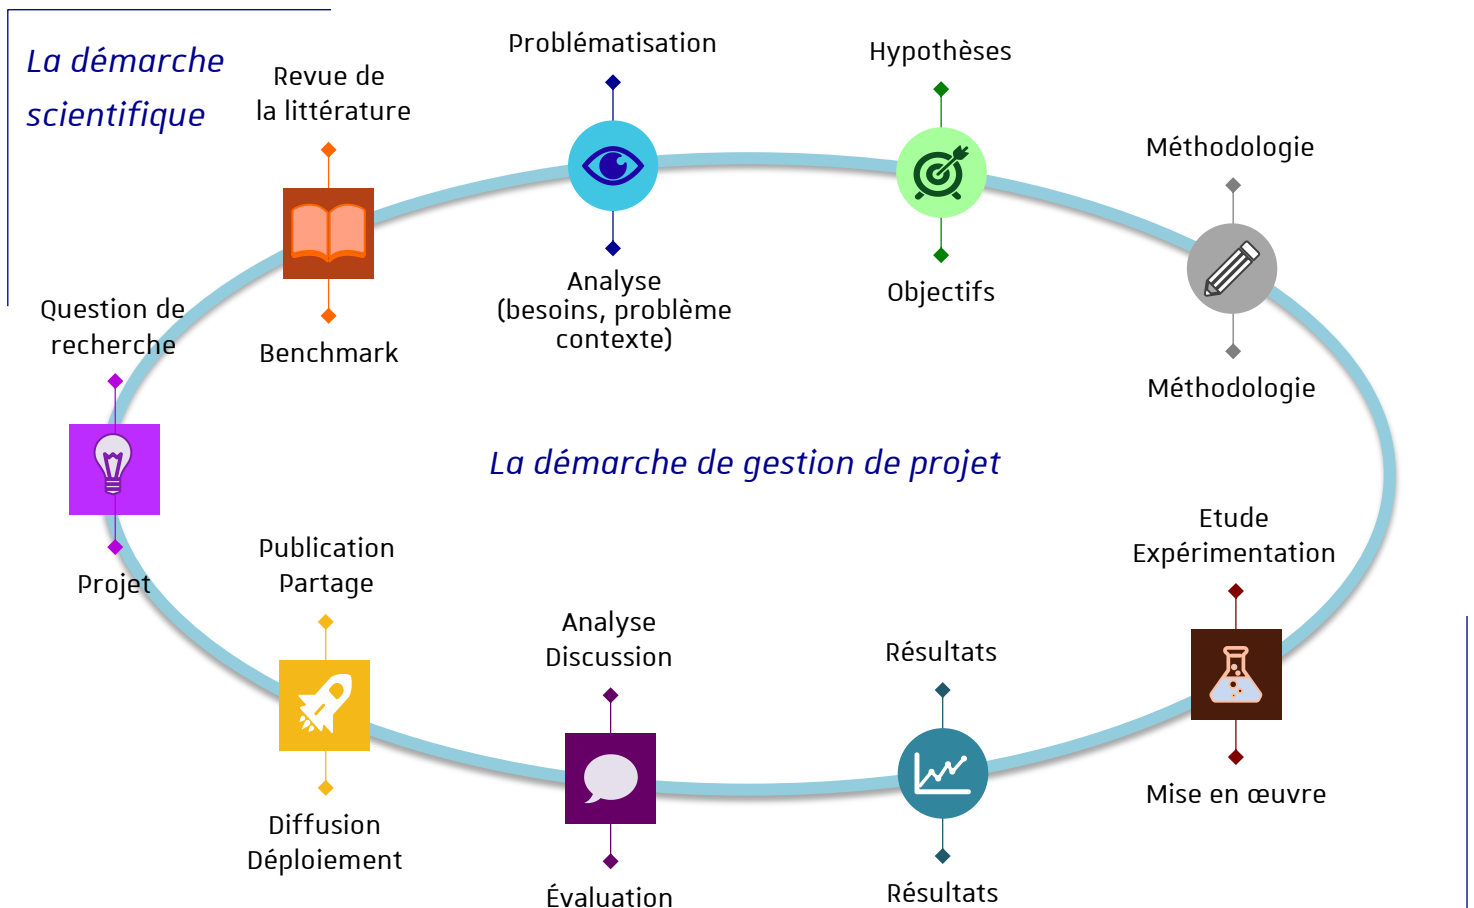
La démarche scientifique

Revue de la littérature

Problématisation

Hypothèses

Méthodologie

Question de recherche

Benchmark

Analyse (besoins, problème contexte)

Objectifs

Méthodologie

La démarche de gestion de projet

Projet

Publication Partage

Analyse Discussion

Résultats

Etude Expérimentation

Mise en œuvre

Diffusion Déploiement

Évaluation

Résultats